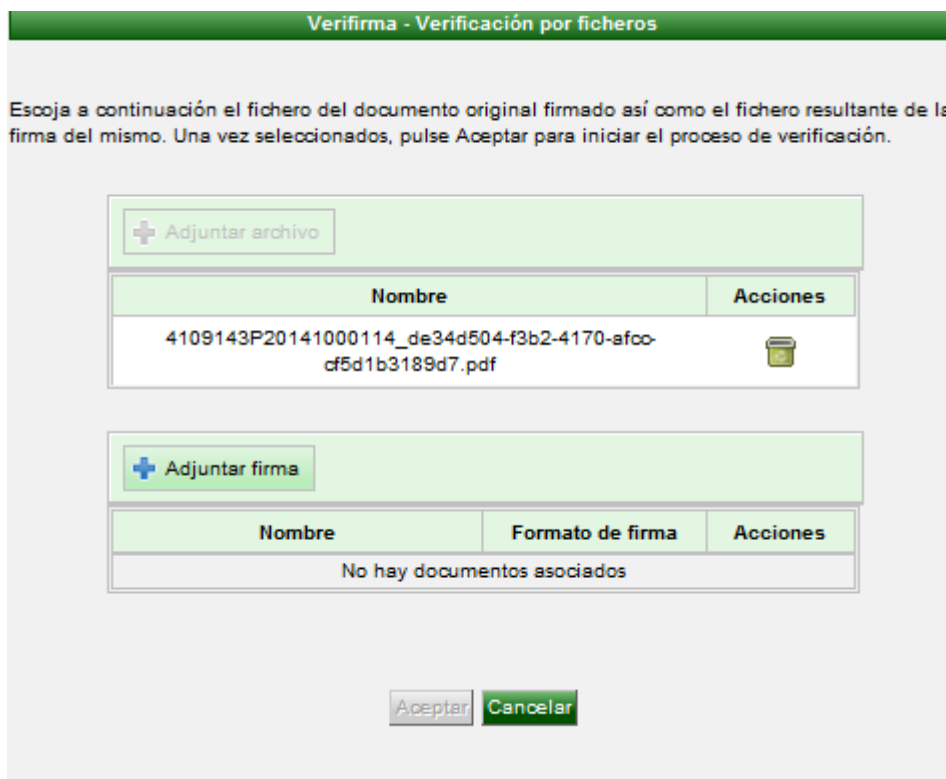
Verifirma - Verificación por ficheros

Escoja a continuación el fichero del documento original firmado así como el fichero resultante de la firma del mismo. Una vez seleccionados, pulse Aceptar para iniciar el proceso de verificación.

Adjuntar archivo

| Nombre | Acciones |
|---|---|
| 4109143P20141000114_de34d504-f3b2-4170-afco-cf5d1b3189d7.pdf | |

Adjuntar firma

| Nombre | Formato de firma | Acciones |
|---|---|---|
| No hay documentos asociados | | |

Aceptar Cancelar